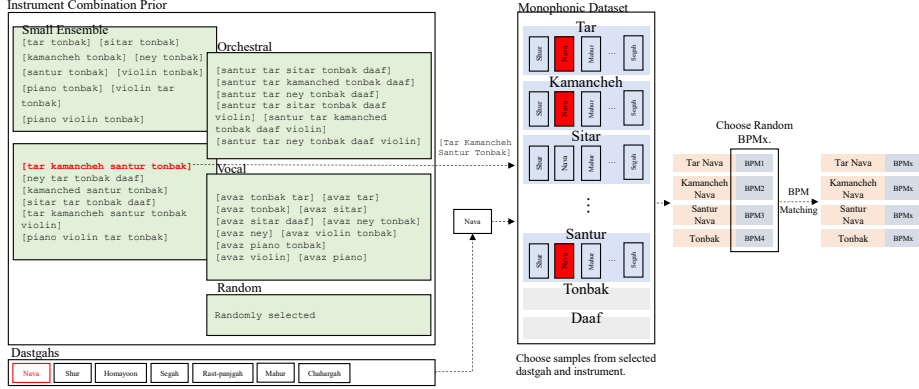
Instrument Combination Prior

Small Ensemble
[tar tonbak] [sitar tonbak]
[kamancheh tonbak] [ney tonbak]
[santur tonbak] [violin tonbak]
[piano tonbak] [violin tar tonbak]
[piano violin tonbak]

Orchestral
[santur tar sitar tonbak daaf]
[santur tar kamanched tonbak daaf]
[santur tar ney tonbak daaf]
[santur tar sitar tonbak daaf violin] [santur tar kamanched tonbak daaf violin]
[santur tar ney tonbak daaf violin]

[tar kamancheh santur tonbak]
[ney tar tonbak daaf]
[kamanched santur tonbak]
[sitar tar tonbak daaf]
[tar kamancheh santur tonbak violin]
[piano violin tar tonbak]

Vocal
[avaz tonbak tar] [avaz tar]
[avaz tonbak] [avaz sitar]
[avaz sitar daaf] [avaz ney tonbak]
[avaz ney] [avaz violin tonbak]
[avaz piano tonbak]
[avaz violin] [avaz piano]

Random
Randomly selected

Dastgahs
Nava Shur Homayoon Segah Rast-panjgah Mahur Chahargah

[Tar Kamancheh Santur Tonbak]

Nava

Monophonic Dataset
Tar
Shur Nava Mahur ... Segah
Kamancheh
Shur Nava Mahur ... Segah
Sitar
Shur Nava Mahur ... Segah
⋮
Santur
Shur Nava Mahur ... Segah
Tonbak
Daaf

Choose samples from selected dastgah and instrument.

Choose Random BPMx.

| Tar Nava | BPM1 |
|---|---|
| Kamancheh Nava | BPM2 |
| Santur Nava | BPM3 |
| Tonbak | BPM4 |

BPM Matching

| Tar Nava | BPMx |
|---|---|
| Kamancheh Nava | BPMx |
| Santur Nava | BPMx |
| Tonbak | BPMx |